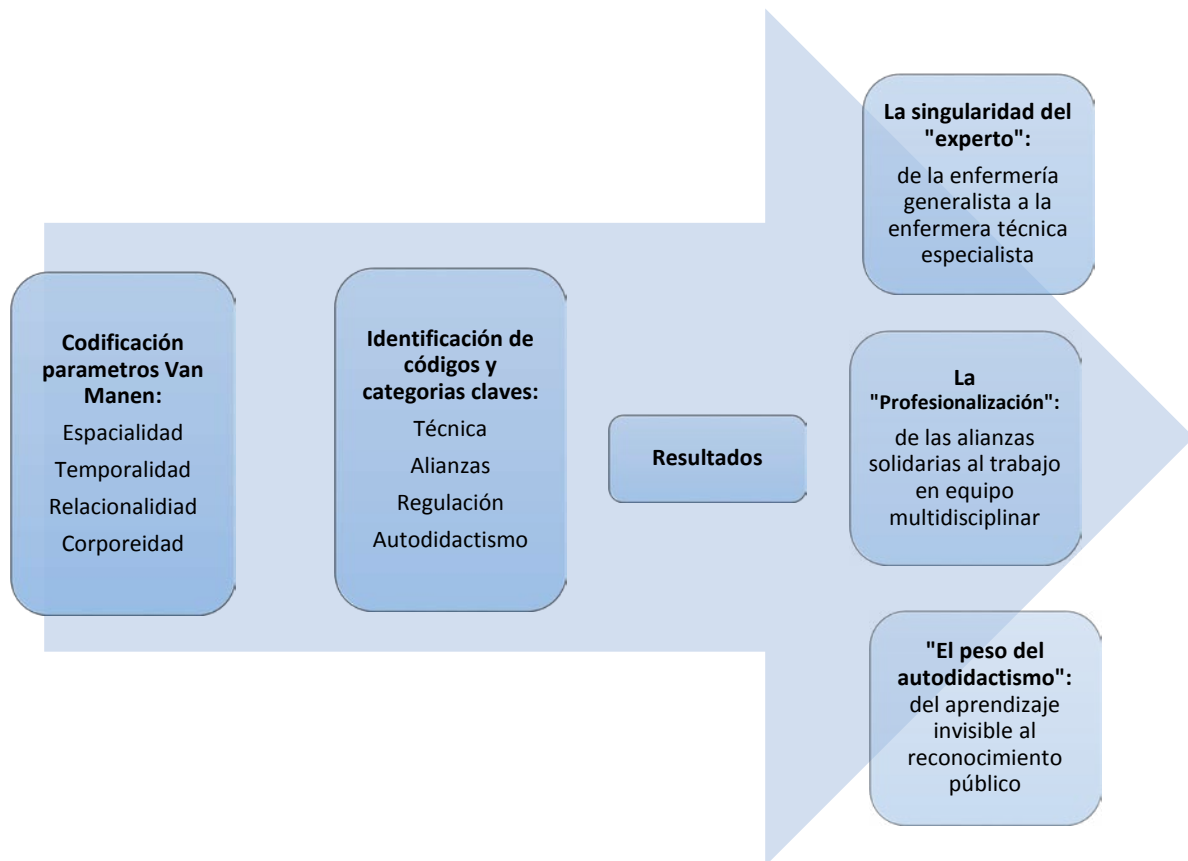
**Codificación parametros Van Manen:**
Espacialidad
Temporalidad
Relacionalidiad
Corporeidad

**Identificación de códigos y categorias claves:**
Técnica
Alianzas
Regulación
Autodidactismo

**Resultados**

**La singularidad del "experto":**
de la enfermería generalista a la enfermera técnica especialista

**La "Profesionalización":**
de las alianzas solidarias al trabajo en equipo multidisciplinar

**"El peso del autodidactismo":**
del aprendizaje invisible al reconocimiento público